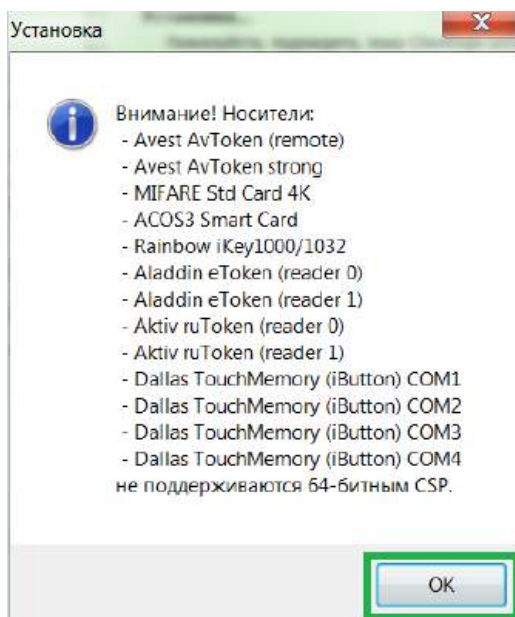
Установка

Внимание! Носители:
- Avest AvToken (remote)
- Avest AvToken strong
- MIFARE Std Card 4K
- ACOS3 Smart Card
- Rainbow iKey1000/1032
- Aladdin eToken (reader 0)
- Aladdin eToken (reader 1)
- Aktiv ruToken (reader 0)
- Aktiv ruToken (reader 1)
- Dallas TouchMemory (iButton) COM1
- Dallas TouchMemory (iButton) COM2
- Dallas TouchMemory (iButton) COM3
- Dallas TouchMemory (iButton) COM4
не поддерживаются 64-битным CSP.

OK